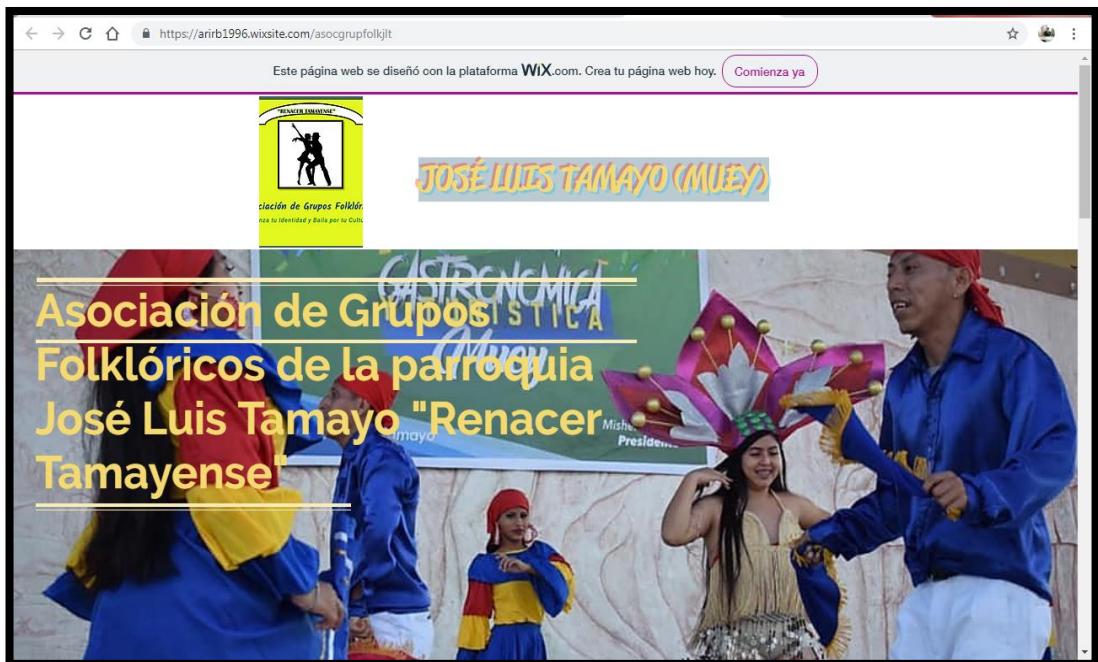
https://arirb1996.wixsite.com/asocgrupfolkjlt

Este página web se diseñó con la plataforma WiX.com. Crea tu página web hoy. Comienza ya

"RENACER TAMAYENSE"

ciación de Grupos Folklór

nza tu Identidad y Baila por tu Cultu

JOSÉ LUIS TAMAYO (MUEY)

GASTRONÓMICA

STICA

Asociación de Grupos Folklóricos de la parroquia José Luis Tamayo "Renacer Tamayense"

amayo

Mishe

Preside